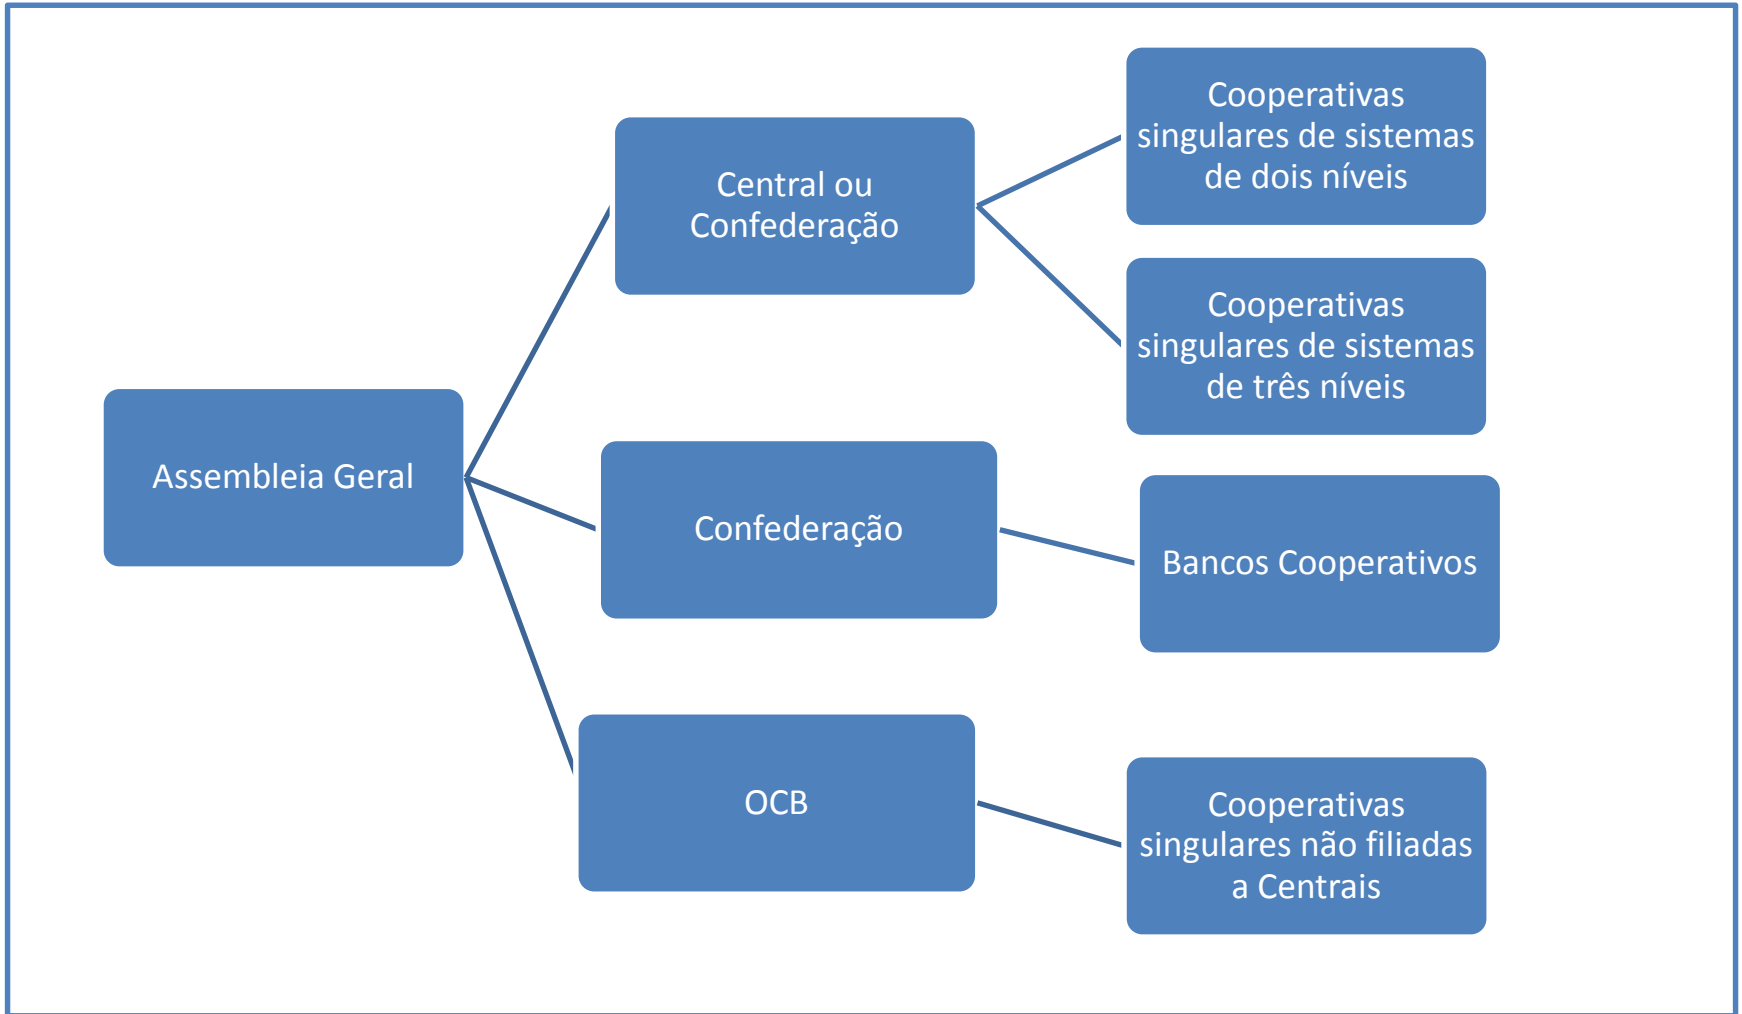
Assembleia Geral

Central ou Confederação

Cooperativas singulares de sistemas de dois níveis

Cooperativas singulares de sistemas de três níveis

Confederação

Bancos Cooperativos

OCB

Cooperativas singulares não filiadas a Centrais